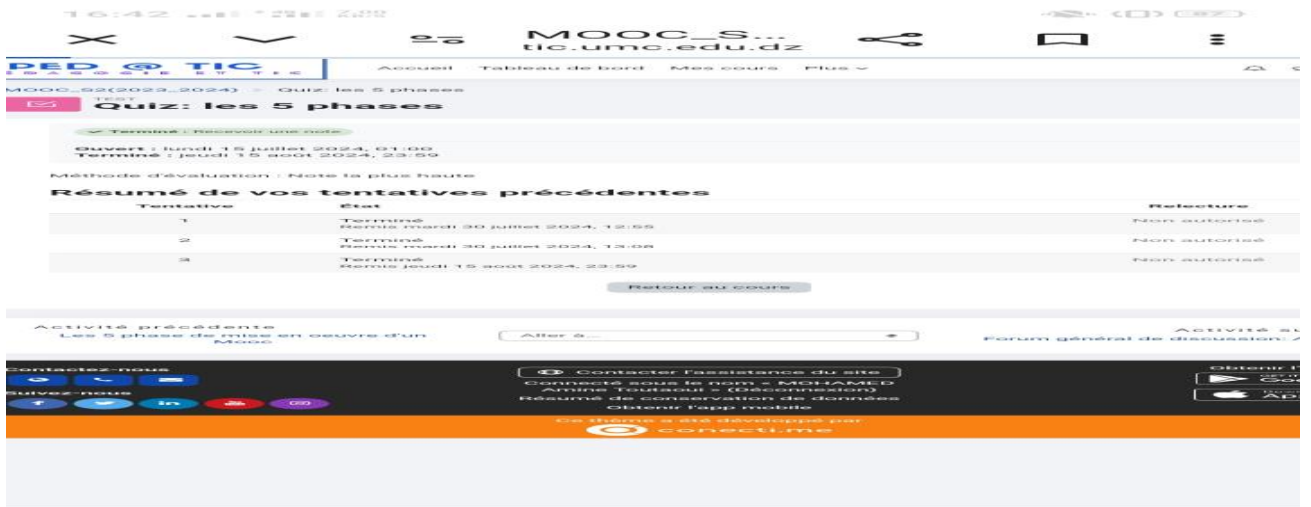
16:42

MOOC_S...
tic.umc.edu.dz

PED @ TIC

Accueil Tableau de bord Mes cours Plus

MOOC_S2(2023_2024) > Quiz: les 5 phases

TEST
Quiz: les 5 phases

✔ Terminé : Recevoir une note

Ouvert : lundi 15 juillet 2024, 01:00
Terminé : jeudi 15 aout 2024, 23:59

Méthode d'évaluation : Note la plus haute

Résumé de vos tentatives précédentes

| Tentative | État | Relecture |
|---|---|---|
| 1 | Terminé Remis mardi 30 juillet 2024, 12:55 | Non autorisé |
| 2 | Terminé Remis mardi 30 juillet 2024, 13:08 | Non autorisé |
| 3 | Terminé Remis jeudi 15 aout 2024, 23:59 | Non autorisé |

Retour au cours

Activité précédente
Les 5 phase de mise en oeuvre d'un Mooc

Aller à...

Activité su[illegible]
Forum général de discussion: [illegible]

Contactez-nous

Suivez-nous

Contacter l'assistance du site
Connecté sous le nom « MOHAMED Amine Toutaoui » (Déconnexion)
Résumé de conservation de données
Obtenir l'app mobile

Obtenir l'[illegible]

Ce thème a été développé par
conecti.me